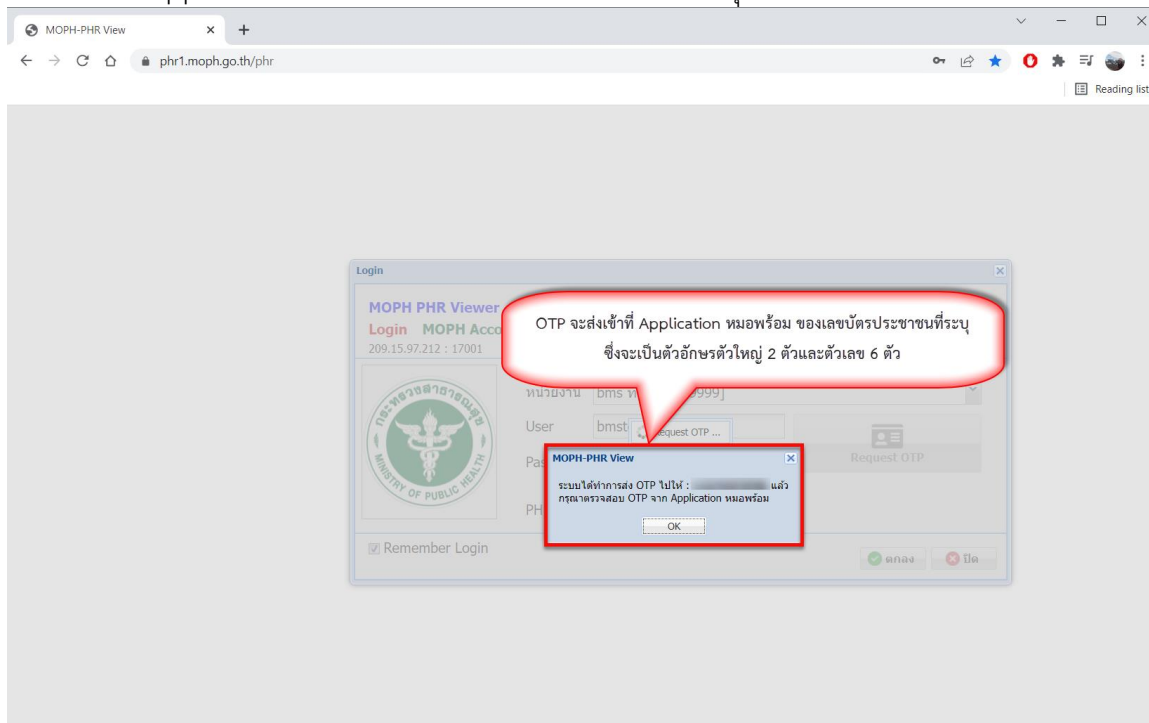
MOPH-PHR View × +

phr1.moph.go.th/phr

Reading list

Login

MOPH PHR Viewer

Login MOPH Acco

209.15.97.212 : 17001

OTP จะส่งเข้าที่ Application หมอพร้อม ของเลขบัตรประชาชนที่ระบุ ซึ่งจะเป็นตัวอักษรตัวใหญ่ 2 ตัวและตัวเลข 6 ตัว

หน่วยงาน bms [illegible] 9999]

User bmst

Request OTP ...

Request OTP

Pas

PH

MOPH-PHR View

ระบบได้ทำการส่ง OTP ไปให้ : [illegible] แล้ว กรุณาตรวจสอบ OTP จาก Application หมอพร้อม

OK

Remember Login

ตกลง

ปิด